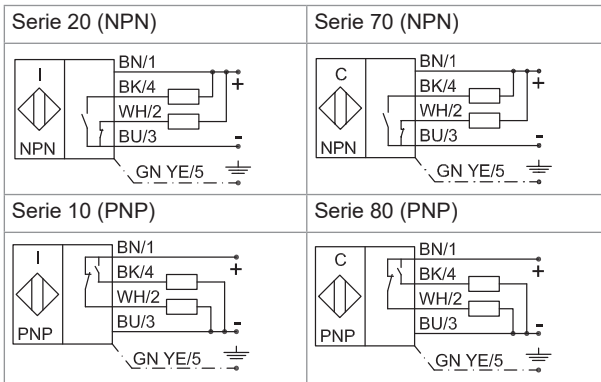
| Serie 20 (NPN) | Serie 70 (NPN) |
|---|---|
| I NPN BN/1 BK/4 WH/2 BU/3 GN YE/5 + - | C NPN BN/1 BK/4 WH/2 BU/3 GN YE/5 + - |
| Serie 10 (PNP) | Serie 80 (PNP) |
| I PNP BN/1 BK/4 WH/2 BU/3 GN YE/5 + - | C PNP BN/1 BK/4 WH/2 BU/3 GN YE/5 + - |